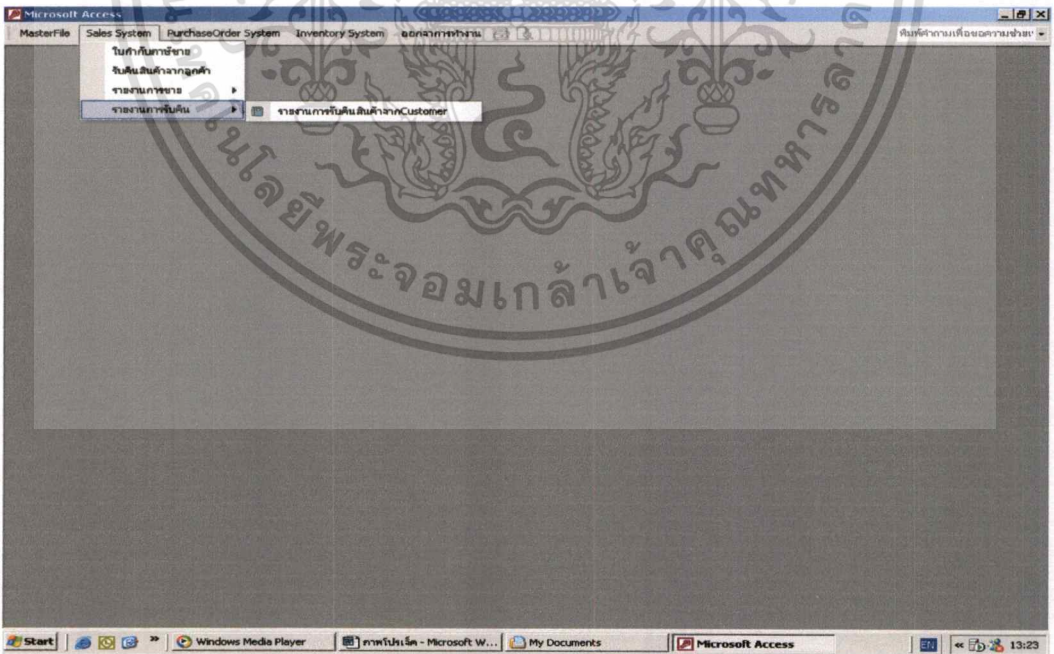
Microsoft Access

MasterFile Sales System PurchaseOrder System Inventory System ออกจากการทำงาน

พิมพ์คำถามเพื่อขอความช่วยเ

ใบกำกับภาษีขาย
รับคืนสินค้าจากลูกค้า
รายงานการขาย
รายงานการรับคืน

รายงานการรับคืนสินค้าจากCustomer

นโลยีพระจอมเกล้าเจ้าคุณทหาร

Start Windows Media Player ภาคโปรเจ็ค - Microsoft W... My Documents Microsoft Access EN 13:23